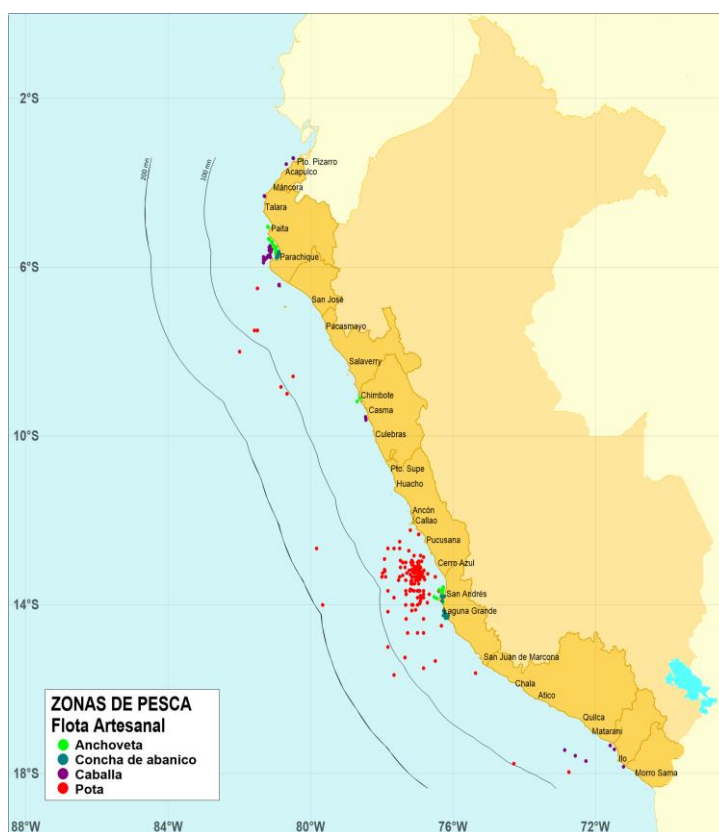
2°S

6°S

10°S

14°S

18°S

88°W
84°W
80°W
76°W
72°W

200 mn
100 mn

Pto. Pizarro
Acapulco
Máncora
Talara
Paita
Parachique
San José
Pacasmayo
Salaverry
Chimbote
Casma
Culebras
Pto. Supe
Huacho
Ancón
Callao
Pucusana
Cerro Azul
San Andrés
Laguna Grande
San Juan de Marcona
Chala
Atico
Quilca
Matarani
Ilo
Morro Sama

ZONAS DE PESCA
Flota Artesanal
Anchoveta
Concha de abanico
Caballa
Pota